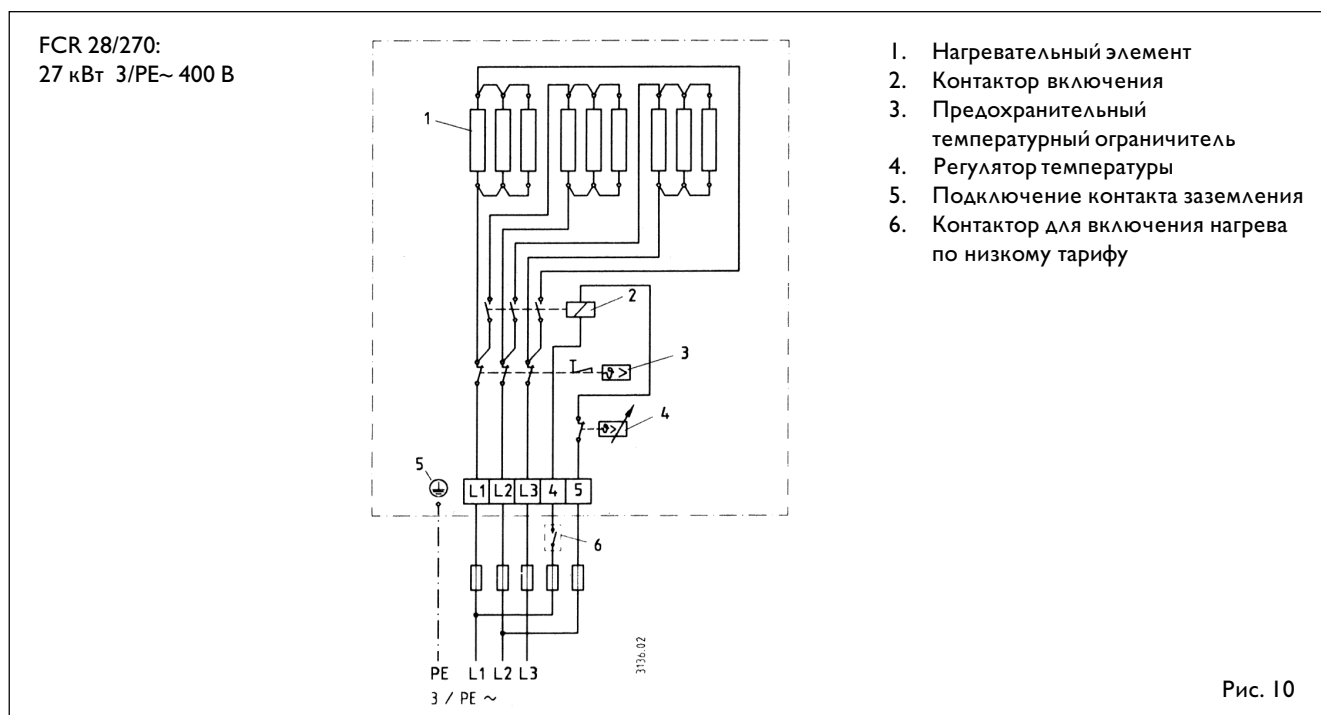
FCR 28/270:
27 кВт 3/PE~ 400 В

1
2
3
4
5
L1 L2 L3 4 5
6
PE L1 L2 L3
3 / PE ~
3136.02

1. Нагревательный элемент
2. Контактор включения
3. Предохранительный температурный ограничитель
4. Регулятор температуры
5. Подключение контакта заземления
6. Контактор для включения нагрева по низкому тарифу

Рис. 10